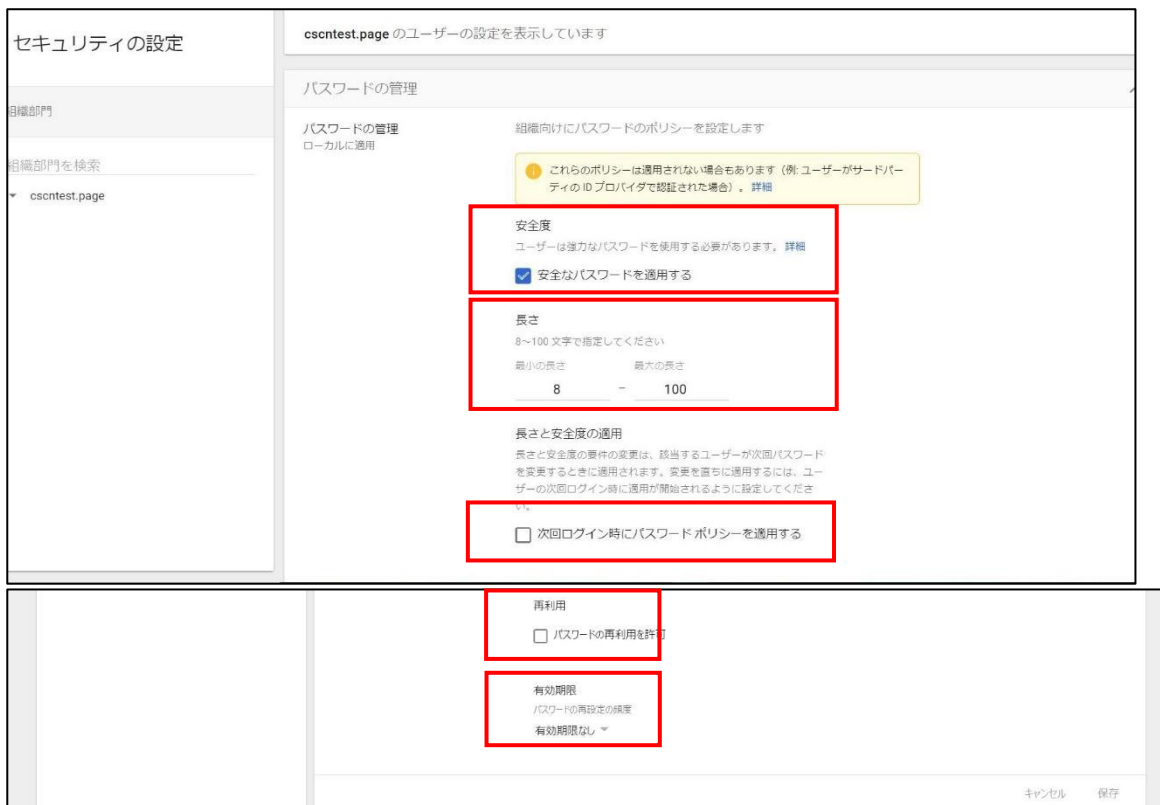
セキュリティの設定

組織部門

組織部門を検索

cscntest.page

cscntest.page のユーザーの設定を表示しています

パスワードの管理

パスワードの管理
ローカルに適用

組織向けにパスワードのポリシーを設定します

これらのポリシーは適用されない場合もあります（例: ユーザーがサードパーティの ID プロバイダで認証された場合）。詳細

安全度
ユーザーは強力なパスワードを使用する必要があります。詳細

安全なパスワードを適用する

長さ
8~100 文字で指定してください

最小の長さ 8 – 最大の長さ 100

長さと安全度の適用
長さと安全度の要件の変更は、該当するユーザーが次回パスワードを変更するときに適用されます。変更を直ちに適用するには、ユーザーの次回ログイン時に適用が開始されるように設定してください。

次回ログイン時にパスワード ポリシーを適用する

再利用

パスワードの再利用を許可

有効期限
パスワードの再設定の頻度
有効期限なし

キャンセル 保存